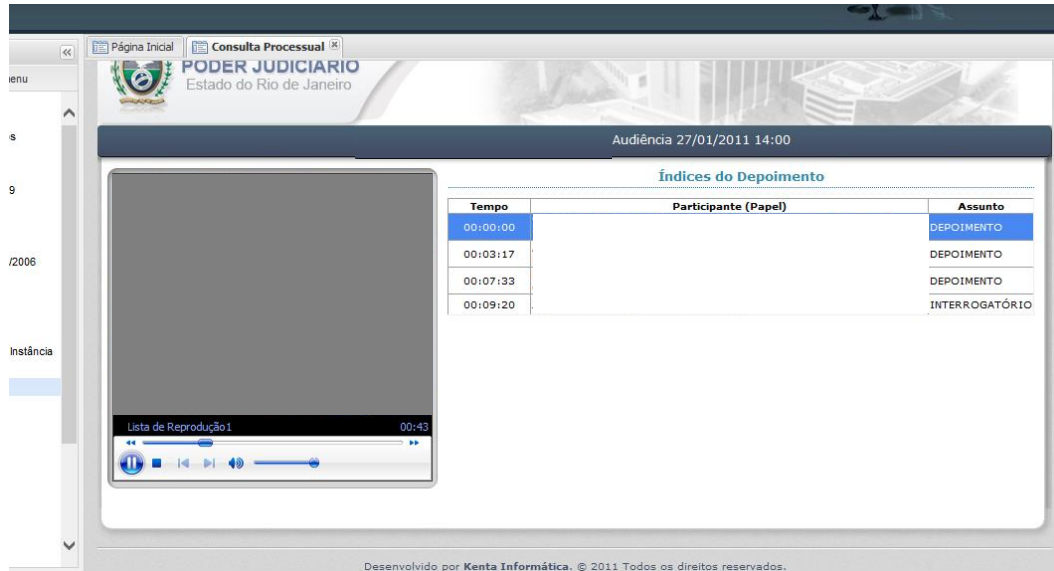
ıenu

s

9

/2006

Instância

Página Inicial | Consulta Processual

PODER JUDICIARIO
Estado do Rio de Janeiro

Audiência 27/01/2011 14:00

Lista de Reprodução1 00:43

Índices do Depoimento

| Tempo | Participante (Papel) | Assunto |
|---|---|---|
| 00:00:00 | | DEPOIMENTO |
| 00:03:17 | | DEPOIMENTO |
| 00:07:33 | | DEPOIMENTO |
| 00:09:20 | | INTERROGATÓRIO |

Desenvolvido por Kenta Informática. © 2011 Todos os direitos reservados.